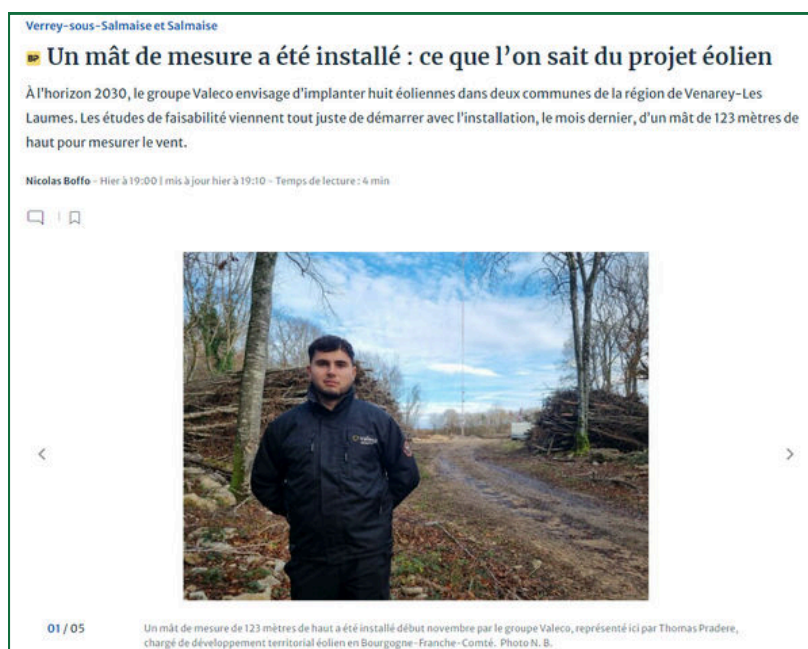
Verrey-sous-Salmaise et Salmaise

BP Un mât de mesure a été installé : ce que l'on sait du projet éolien

À l'horizon 2030, le groupe Valeco envisage d'implanter huit éoliennes dans deux communes de la région de Venarey-Les Laumes. Les études de faisabilité viennent tout juste de démarrer avec l'installation, le mois dernier, d'un mât de 123 mètres de haut pour mesurer le vent.

Nicolas Boffo - Hier à 19:00 | mis à jour hier à 19:10 - Temps de lecture : 4 min

01 / 05

Un mât de mesure de 123 mètres de haut a été installé début novembre par le groupe Valeco, représenté ici par Thomas Pradere, chargé de développement territorial éolien en Bourgogne-Franche-Comté. Photo N. B.